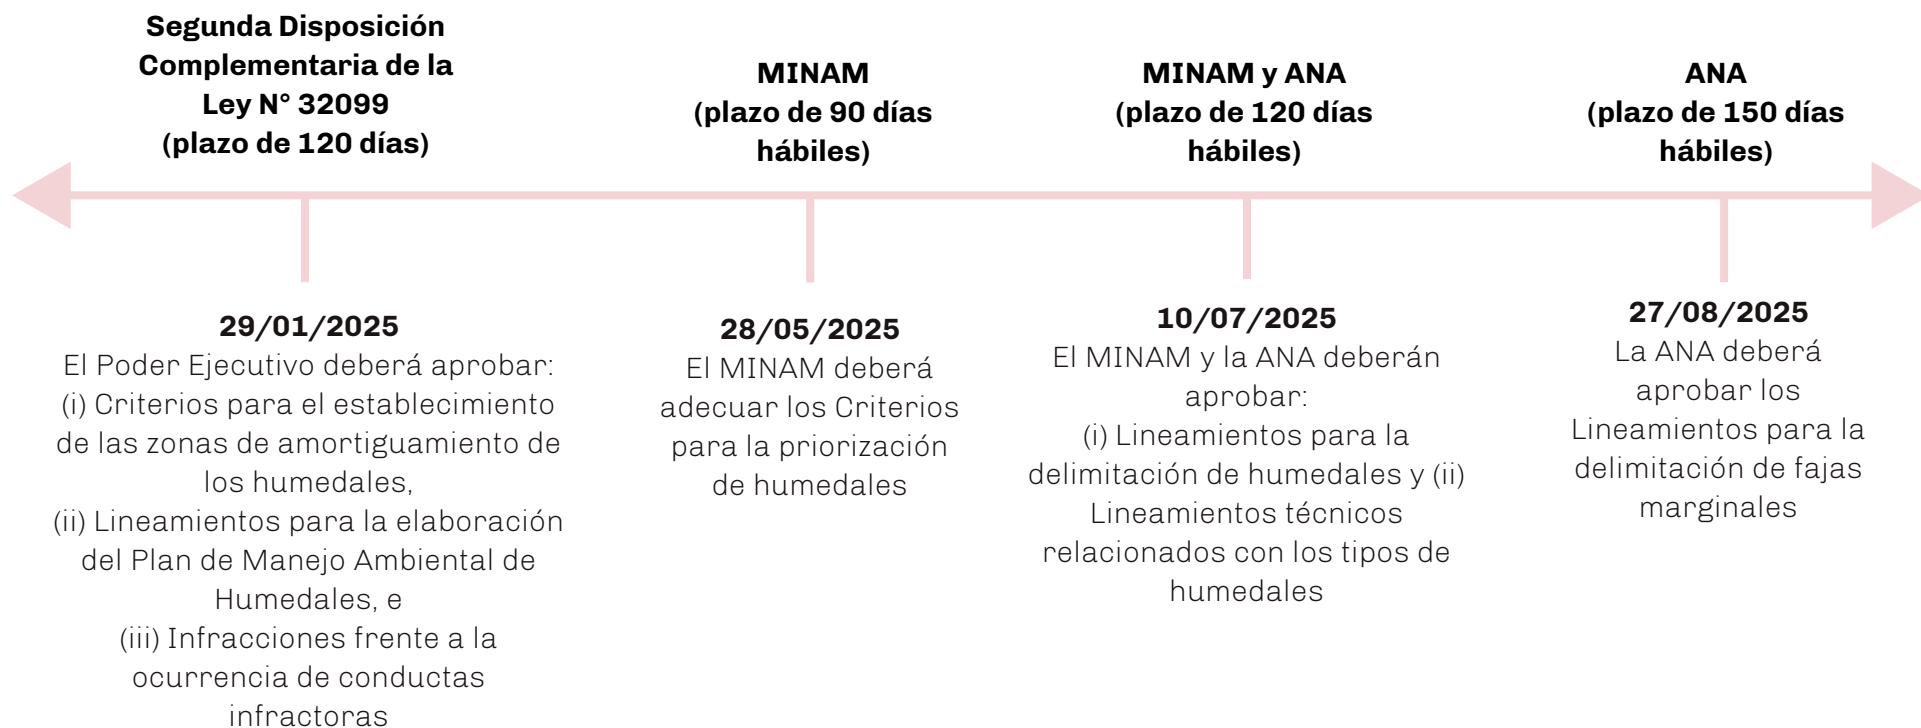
Segunda Disposición Complementaria de la Ley N° 32099 (plazo de 120 días)

MINAM (plazo de 90 días hábiles)

MINAM y ANA (plazo de 120 días hábiles)

ANA (plazo de 150 días hábiles)

29/01/2025
El Poder Ejecutivo deberá aprobar:
(i) Criterios para el establecimiento de las zonas de amortiguamiento de los humedales,
(ii) Lineamientos para la elaboración del Plan de Manejo Ambiental de Humedales, e
(iii) Infracciones frente a la ocurrencia de conductas infractoras

28/05/2025
El MINAM deberá adecuar los Criterios para la priorización de humedales

10/07/2025
El MINAM y la ANA deberán aprobar:
(i) Lineamientos para la delimitación de humedales y (ii) Lineamientos técnicos relacionados con los tipos de humedales

27/08/2025
La ANA deberá aprobar los Lineamientos para la delimitación de fajas marginales